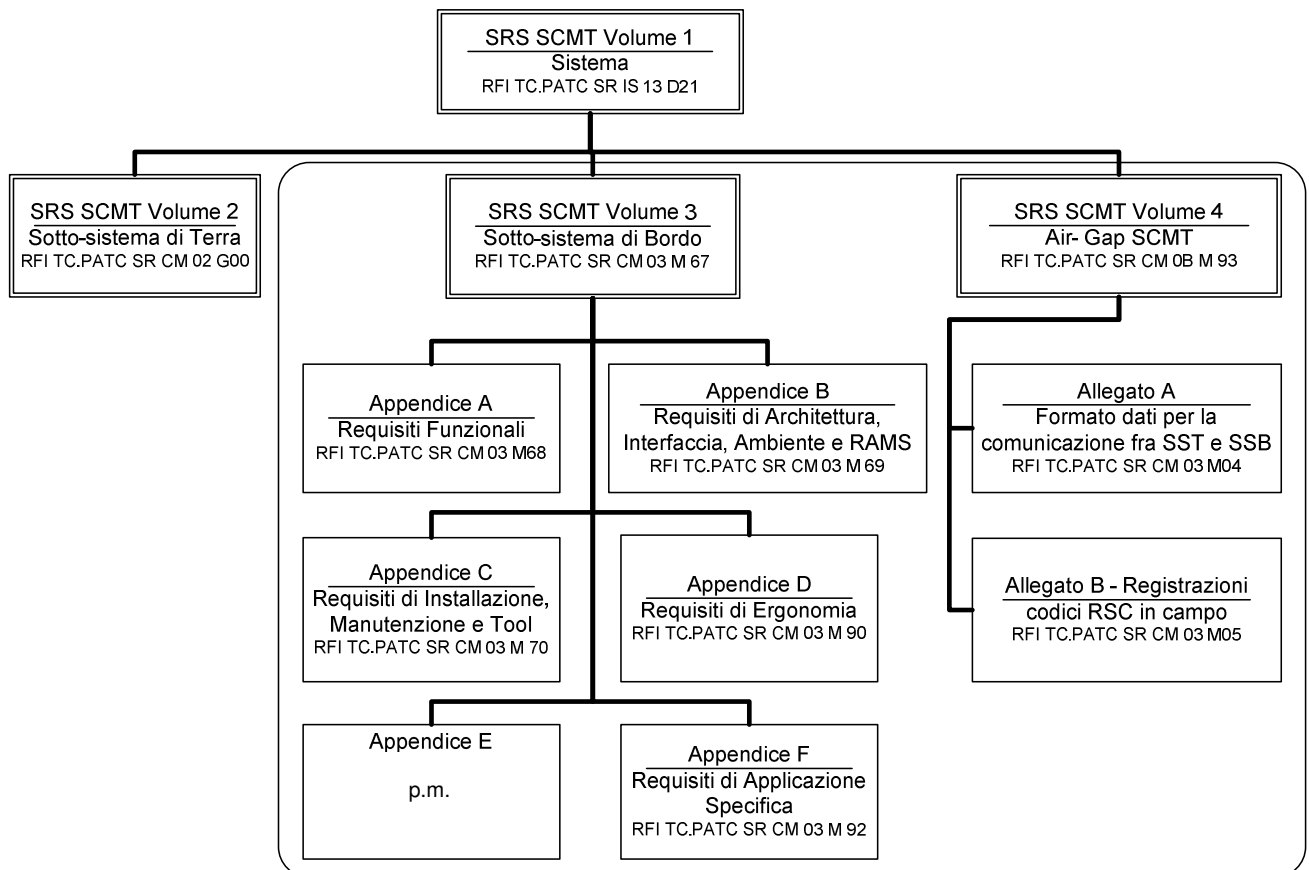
SRS SCMT Volume 1
Sistema
RFI TC.PATC SR IS 13 D21

SRS SCMT Volume 2
Sotto-sistema di Terra
RFI TC.PATC SR CM 02 G00

SRS SCMT Volume 3
Sotto-sistema di Bordo
RFI TC.PATC SR CM 03 M 67

SRS SCMT Volume 4
Air- Gap SCMT
RFI TC.PATC SR CM 0B M 93

Appendice A
Requisiti Funzionali
RFI TC.PATC SR CM 03 M68

Appendice B
Requisiti di Architettura, Interfaccia, Ambiente e RAMS
RFI TC.PATC SR CM 03 M 69

Allegato A
Formato dati per la comunicazione fra SST e SSB
RFI TC.PATC SR CM 03 M04

Appendice C
Requisiti di Installazione, Manutenzione e Tool
RFI TC.PATC SR CM 03 M 70

Appendice D
Requisiti di Ergonomia
RFI TC.PATC SR CM 03 M 90

Allegato B - Registrazioni
codici RSC in campo
RFI TC.PATC SR CM 03 M05

Appendice E
p.m.

Appendice F
Requisiti di Applicazione Specifica
RFI TC.PATC SR CM 03 M 92